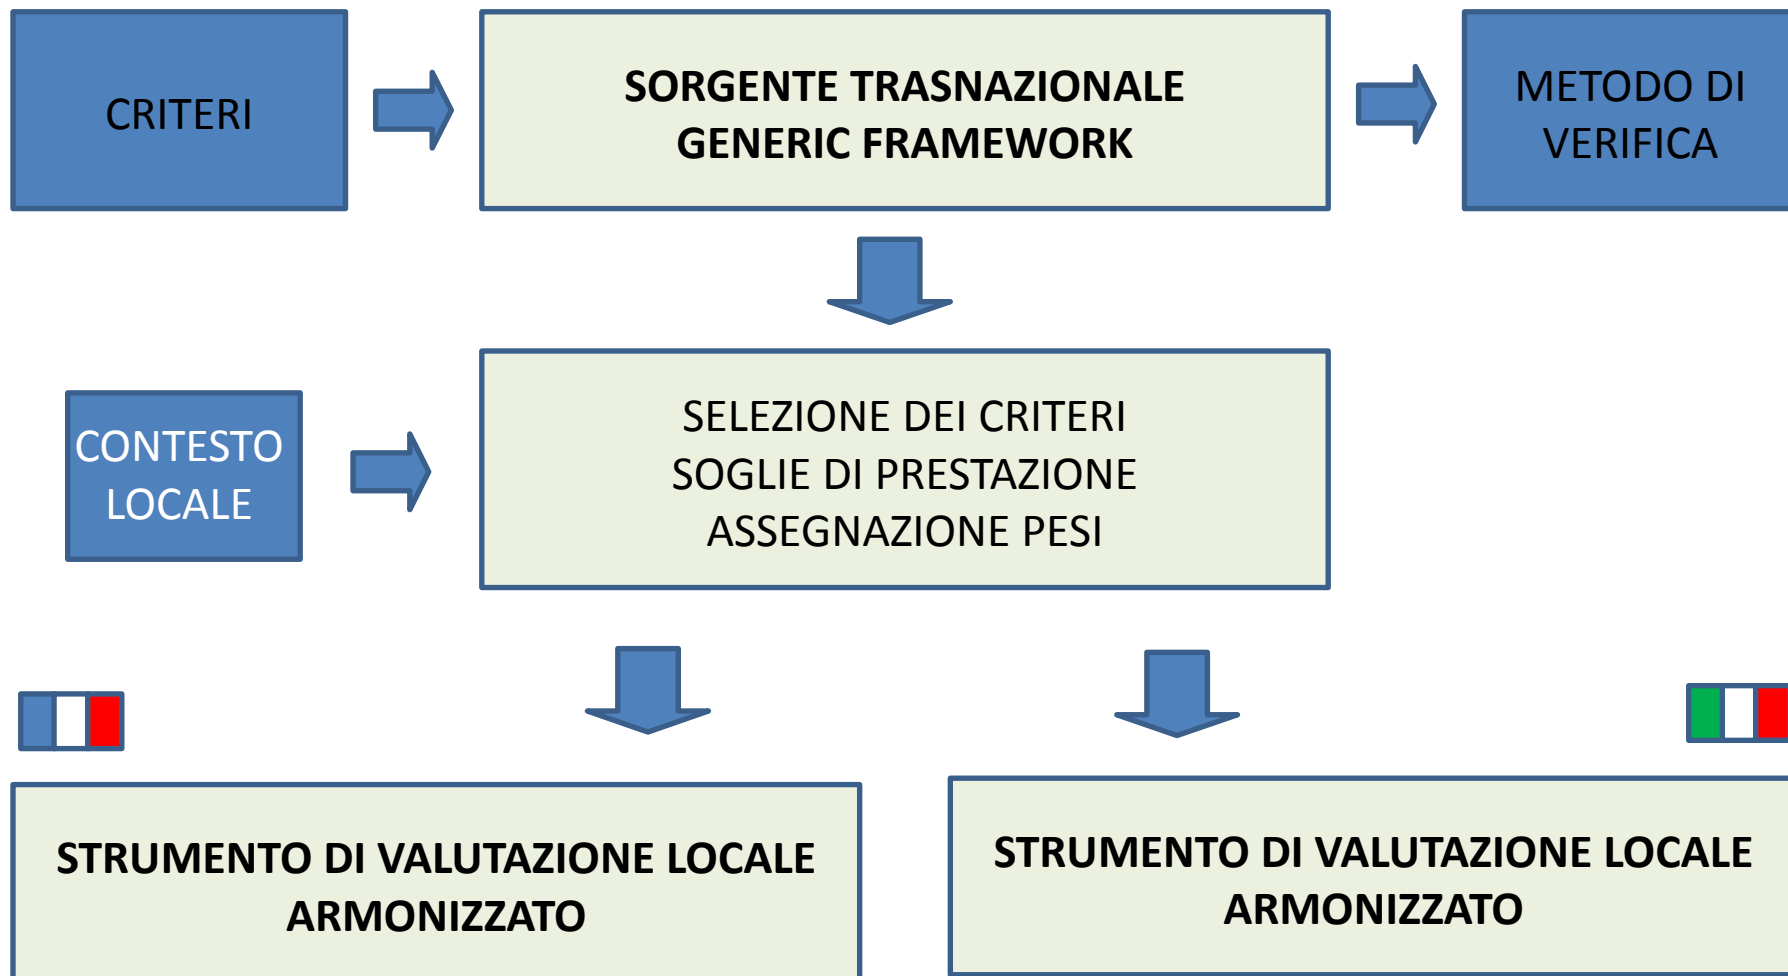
CRITERI

SORGENTE TRASNAZIONALE
GENERIC FRAMEWORK

METODO DI
VERIFICA

CONTESTO
LOCALE

SELEZIONE DEI CRITERI
SOGLIE DI PRESTAZIONE
ASSEGNAZIONE PESI

STRUMENTO DI VALUTAZIONE LOCALE
ARMONIZZATO

STRUMENTO DI VALUTAZIONE LOCALE
ARMONIZZATO